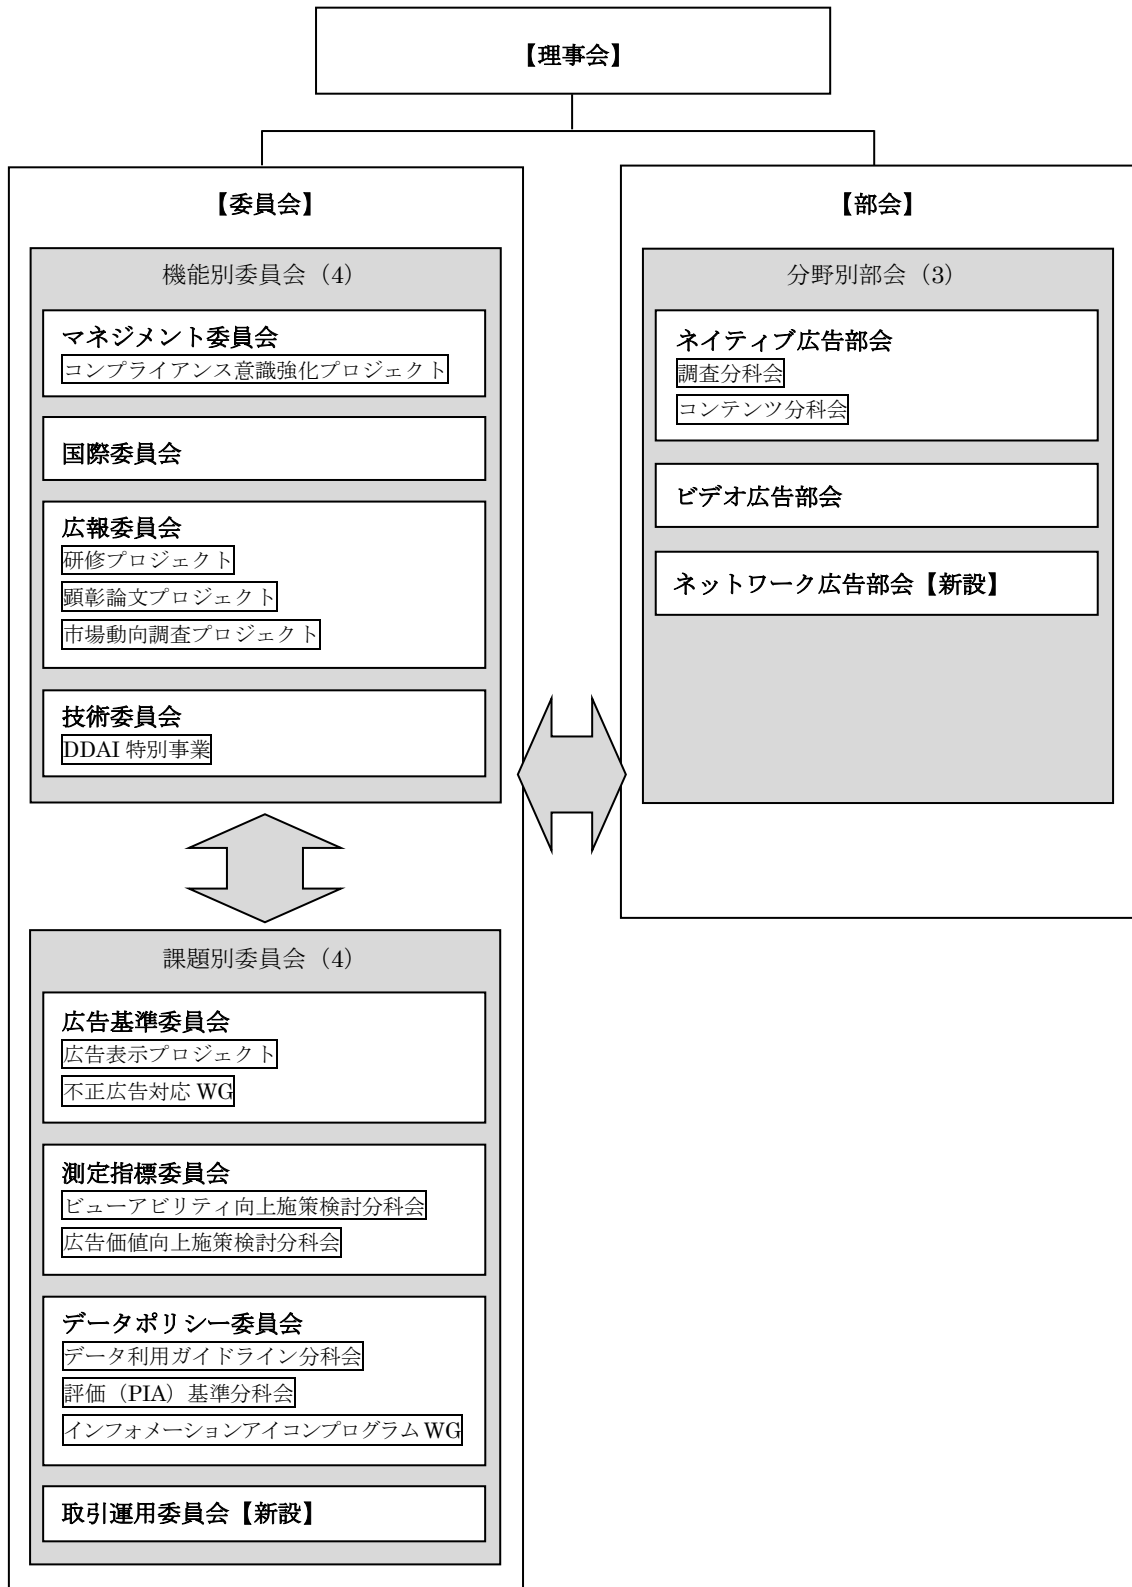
【理事会】

【委員会】

機能別委員会（4）

マネジメント委員会
コンプライアンス意識強化プロジェクト

国際委員会

広報委員会
研修プロジェクト
顕彰論文プロジェクト
市場動向調査プロジェクト

技術委員会
DDAI 特別事業

課題別委員会（4）

広告基準委員会
広告表示プロジェクト
不正広告対応 WG

測定指標委員会
ビューアビリティ向上施策検討分科会
広告価値向上施策検討分科会

データポリシー委員会
データ利用ガイドライン分科会
評価（PIA）基準分科会
インフォメーションアイコンプログラム WG

取引運用委員会【新設】

【部会】

分野別部会（3）

ネイティブ広告部会
調査分科会
コンテンツ分科会

ビデオ広告部会

ネットワーク広告部会【新設】